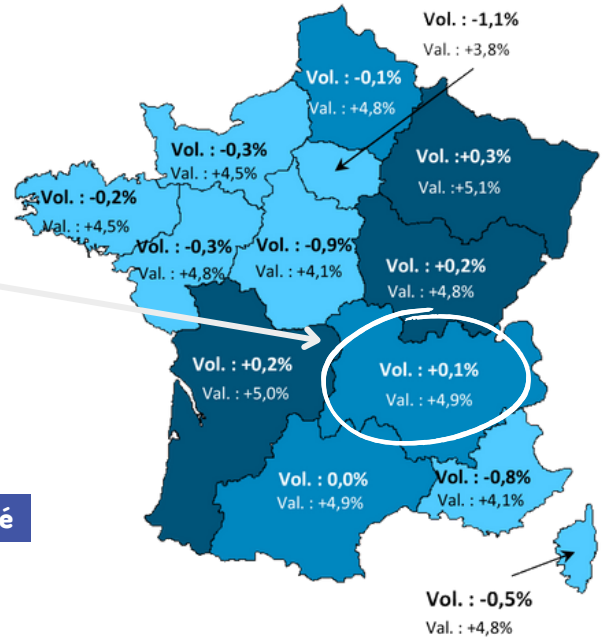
Vol. : -1,1%
Val. : +3,8%

Vol. : -0,1%
Val. : +4,8%

Vol. : -0,3%
Val. : +4,5%

Vol. :+0,3%
Val. :+5,1%

Vol. : -0,2%
Val. : +4,5%

Vol. : -0,3%
Val. : +4,8%

Vol. : -0,9%
Val. : +4,1%

Vol. : +0,2%
Val. : +4,8%

Vol. : +0,2%
Val. : +5,0%

Vol. : +0,1%
Val. : +4,9%

é

Vol. : 0,0%
Val. : +4,9%

Vol. : -0,8%
Val. : +4,1%

Vol. : -0,5%
Val. : +4,8%